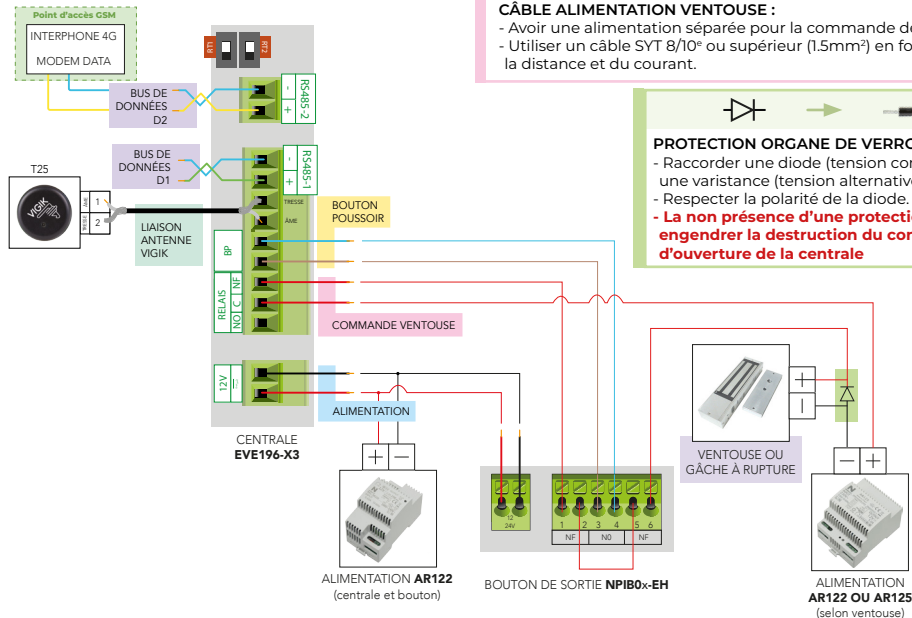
Point d'accès GSM
INTERPHONE 4G
MODEM DATA

BUS DE DONNÉES D2

BUS DE DONNÉES D1

T25
VIGIK

LIAISON ANTENNE VIGIK

RT1 RT2

RS485-2
-
+

RS485-1
-
+
TRESSE
ÂME

BOUTON POUSSOIR

BP

RELAIS
NO C NF

COMMANDE VENTOUSE

12V

ALIMENTATION

CENTRALE
EVE196-X3

CÂBLE ALIMENTATION VENTOUSE :
- Avoir une alimentation séparée pour la commande de
- Utiliser un câble SYT 8/10e ou supérieur (1.5mm²) en fo
la distance et du courant.

PROTECTION ORGANE DE VERRO
- Raccorder une diode (tension cor
une varistance (tension alternative
- Respecter la polarité de la diode.
- La non présence d'une protectio
engendrer la destruction du cor
d'ouverture de la centrale

+
-

VENTOUSE OU GÂCHE À RUPTURE

+ -

ALIMENTATION AR122
(centrale et bouton)

12 24V

1 2 3 4 5 6
NF N0 NF

BOUTON DE SORTIE NPIB0x-EH

- +

ALIMENTATION
AR122 OU AR125
(selon ventouse)